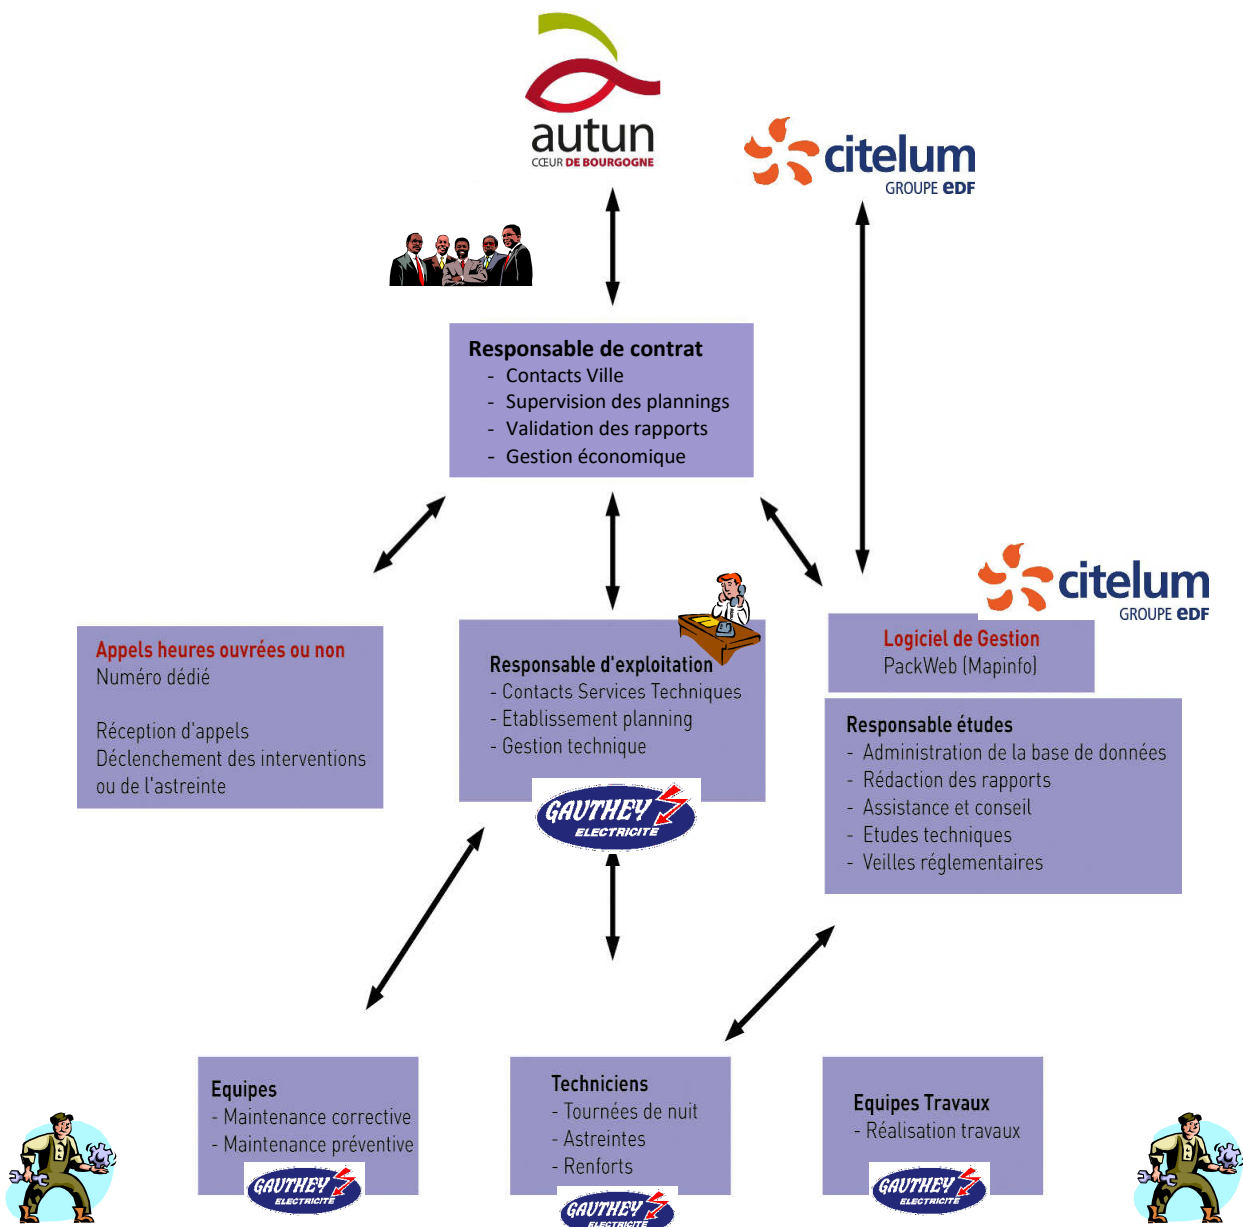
autun
CŒUR DE BOURGOGNE

citelum
GROUPE EDF

Responsable de contrat
- Contacts Ville
- Supervision des plannings
- Validation des rapports
- Gestion économique

citelum
GROUPE EDF

Appels heures ouvrées ou non
Numéro dédié

Réception d'appels
Déclenchement des interventions ou de l'astreinte

Responsable d'exploitation
- Contacts Services Techniques
- Etablissement planning
- Gestion technique

GAUTHEY ELECTRICITE

Logiciel de Gestion
PackWeb (Mapinfo)

Responsable études
- Administration de la base de données
- Rédaction des rapports
- Assistance et conseil
- Etudes techniques
- Veilles réglementaires

Equipes
- Maintenance corrective
- Maintenance préventive

GAUTHEY ELECTRICITE

Techniciens
- Tournées de nuit
- Astreintes
- Renforts

GAUTHEY ELECTRICITE

Equipes Travaux
- Réalisation travaux

GAUTHEY ELECTRICITE